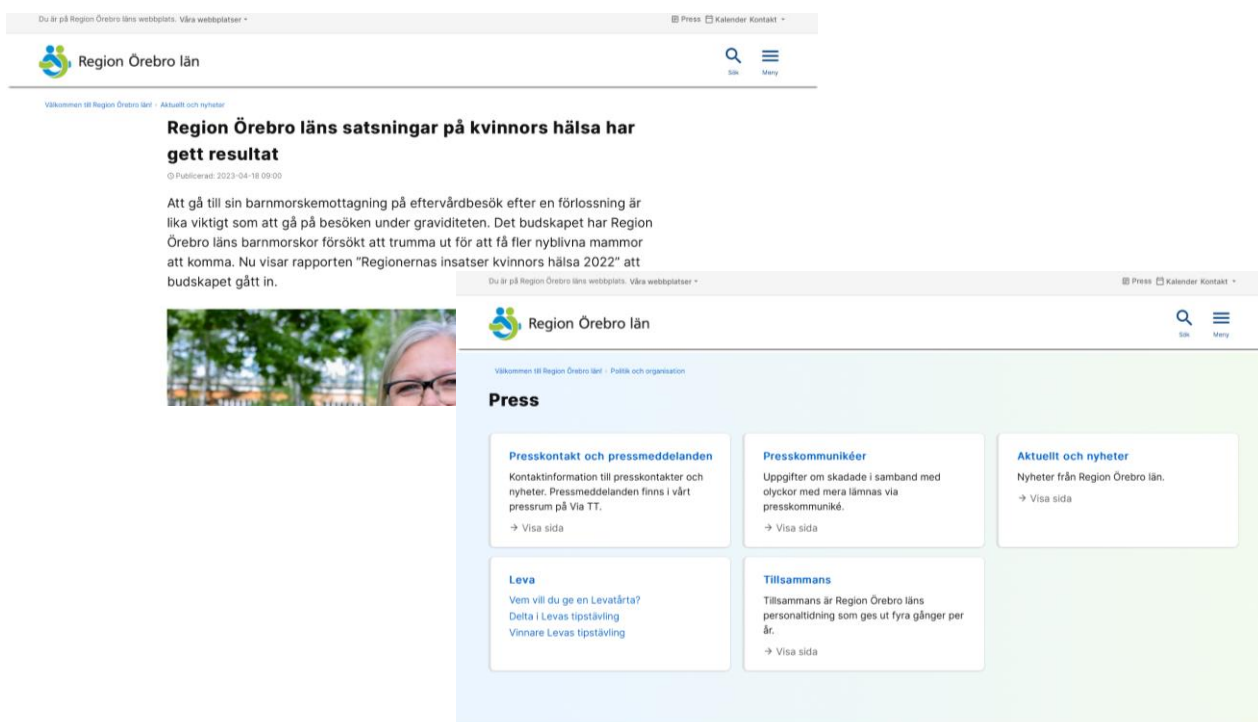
Du är på Region Örebro läns webbplats. Våra webbplatser

Press Kalender Kontakt

Region Örebro län

Sök Meny

Välkommen till Region Örebro län! › Aktuellt och nyheter

Region Örebro läns satsningar på kvinnors hälsa har gett resultat

Publicerad: 2023-04-18 09:00

Att gå till sin barnmorskemottagning på eftervårdbesök efter en förlossning är lika viktigt som att gå på besöken under graviditeten. Det budskapet har Region Örebro läns barnmorskor försökt att trumma ut för att få fler nyblivna mammor att komma. Nu visar rapporten "Regionernas insatser kvinnors hälsa 2022" att budskapet gått in.

Du är på Region Örebro läns webbplats. Våra webbplatser

Press Kalender Kontakt

Region Örebro län

Sök Meny

Välkommen till Region Örebro län! › Politik och organisation

Press

Presskontakt och pressmeddelanden

Kontaktinformation till presskontakter och nyheter. Pressmeddelanden finns i vårt pressrum på Via TT.

→ Visa sida

Presskommunikéer

Uppgifter om skadade i samband med olyckor med mera lämnas via presskommuniké.

→ Visa sida

Aktuellt och nyheter

Nyheter från Region Örebro län.

→ Visa sida

Leva

Vem vill du ge en Levatårta?
Delta i Levas tipstävling
Vinnare Levas tipstävling

Tillsammans

Tillsammans är Region Örebro läns personaltidning som ges ut fyra gånger per år.

→ Visa sida